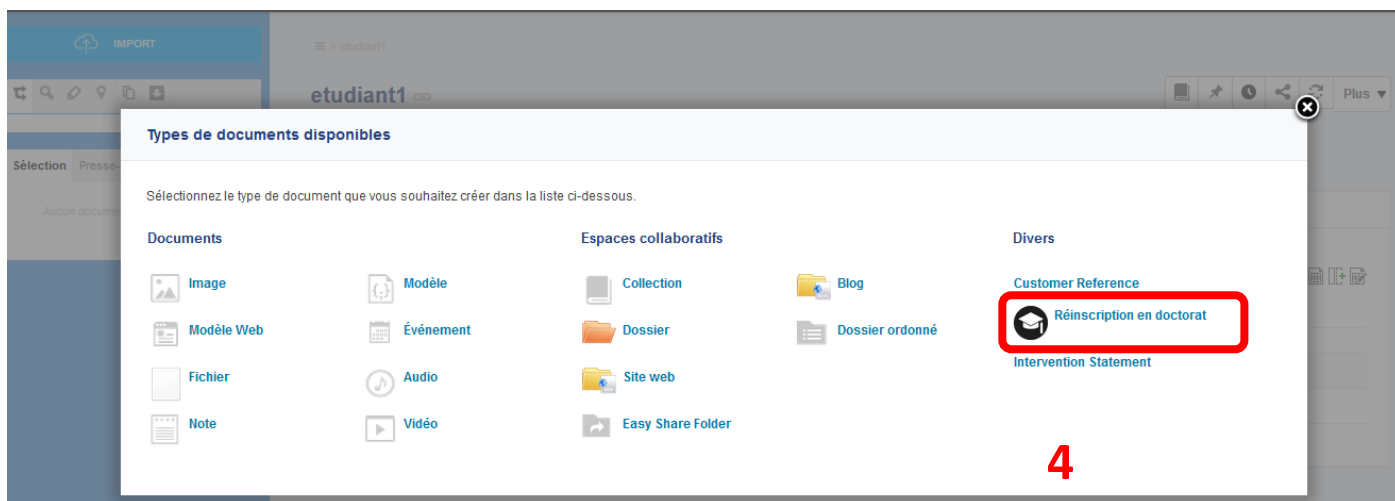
IMPORT

≡ > etudiant1

etudiant1

Plus ▾

Sélection Presse-

Aucun docum

Types de documents disponibles

Sélectionnez le type de document que vous souhaitez créer dans la liste ci-dessous.

Documents

Image

Modèle

Modèle Web

Événement

Fichier

Audio

Note

Vidéo

Espaces collaboratifs

Collection

Blog

Dossier

Dossier ordonné

Site web

Easy Share Folder

Divers

Customer Reference

Réinscription en doctorat

Intervention Statement

4